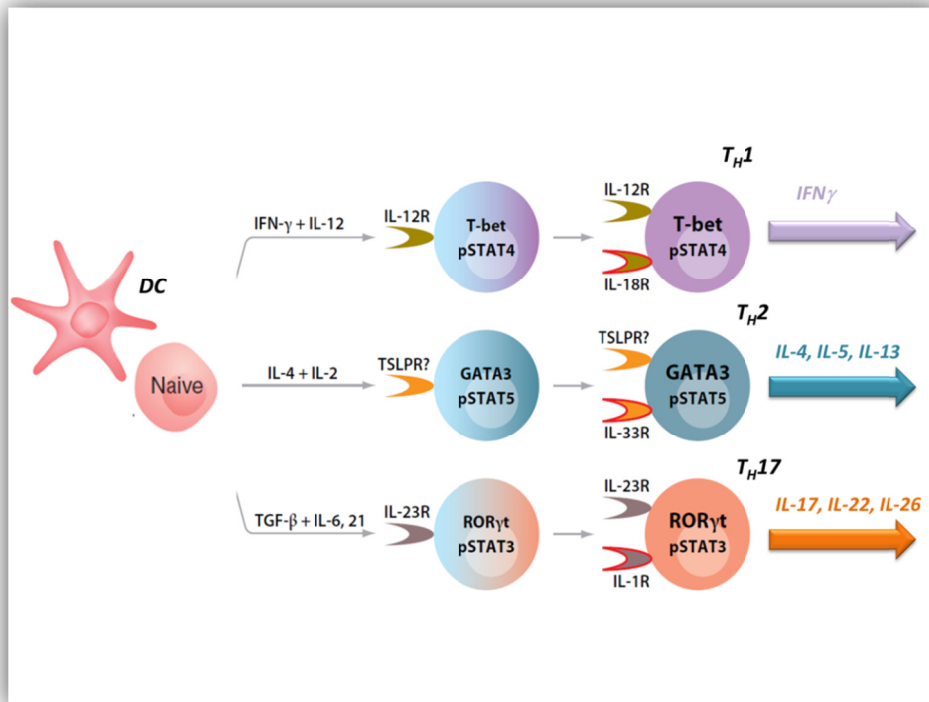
DC

Naive

IFN-γ + IL-12

IL-12R

T-bet
pSTAT4

$T_H1$

IL-12R

T-bet
pSTAT4

IL-18R

IFNγ

IL-4 + IL-2

TSLPR?

GATA3
pSTAT5

$T_H2$

TSLPR?

GATA3
pSTAT5

IL-33R

IL-4, IL-5, IL-13

TGF-β + IL-6, 21

IL-23R

RORγt
pSTAT3

$T_H17$

IL-23R

RORγt
pSTAT3

IL-1R

IL-17, IL-22, IL-26